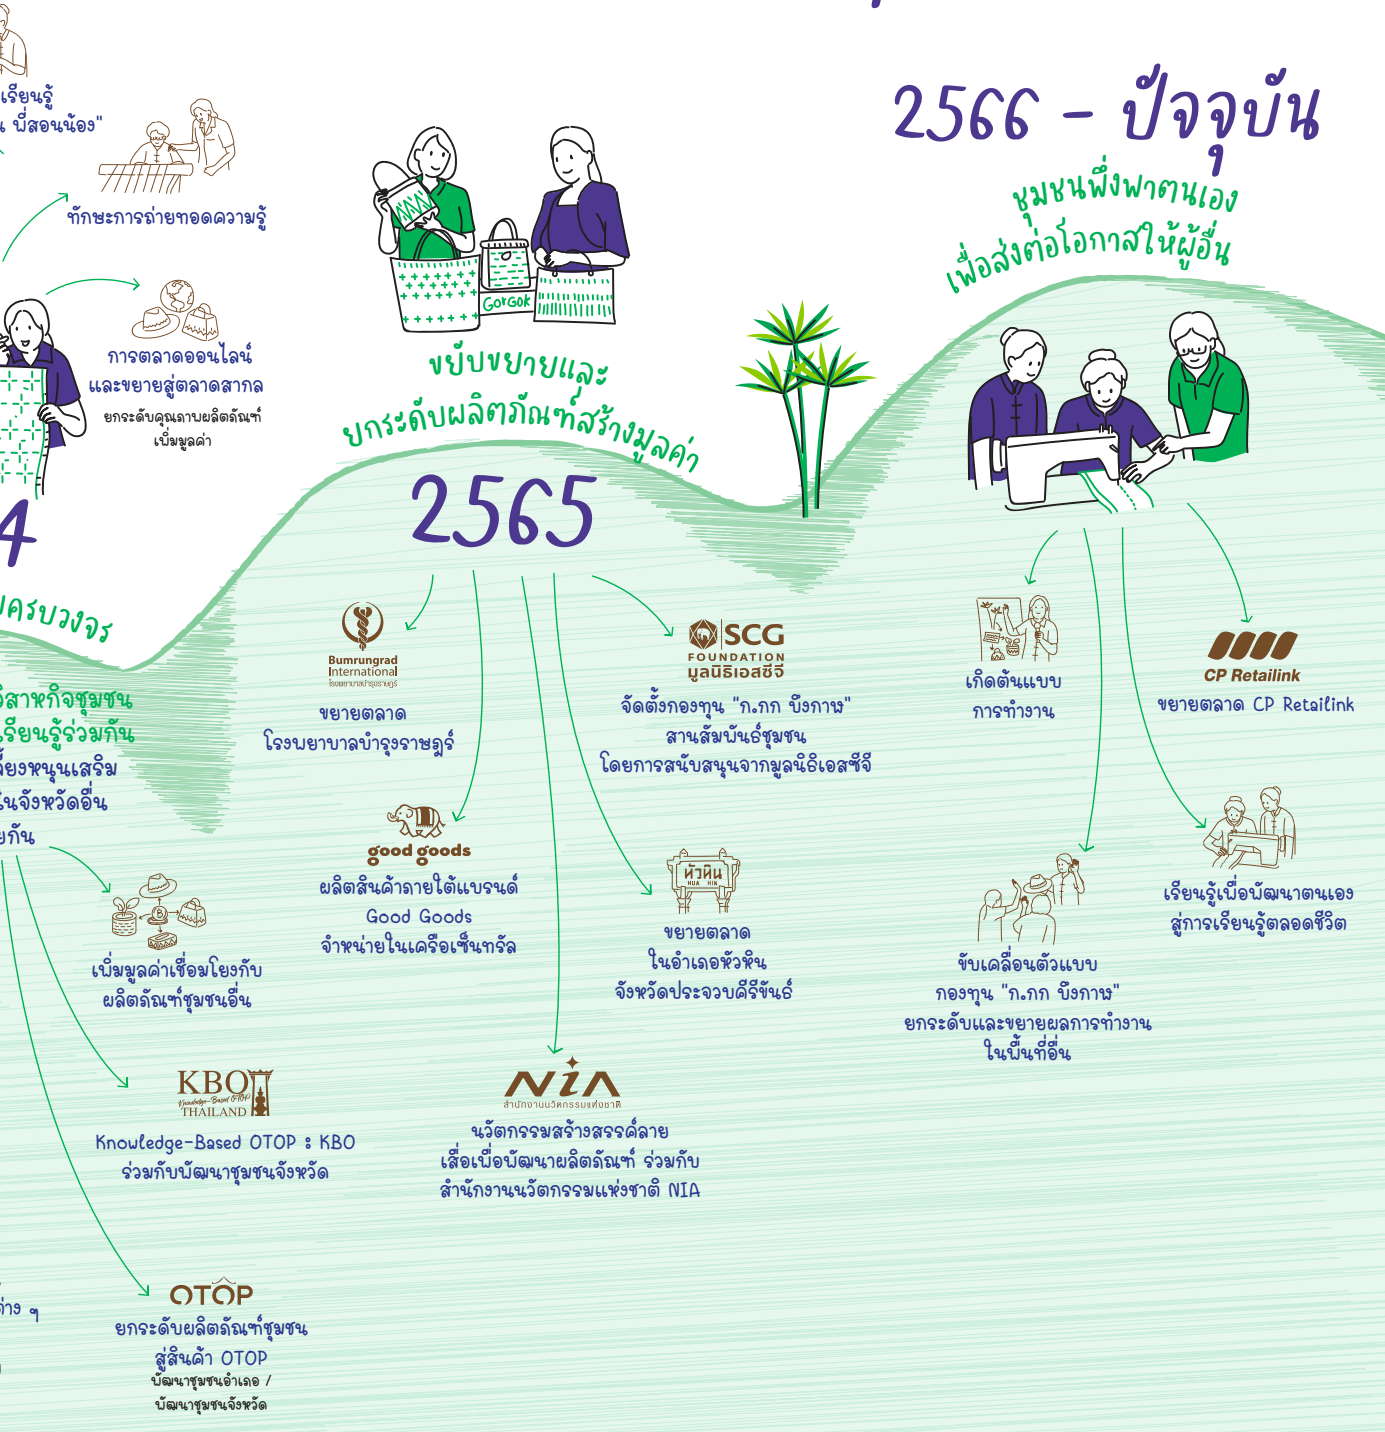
เรียนรู้
" พี่สอนน้อง"

ทักษะการถ่ายทอดความรู้

การตลาดออนไลน์
และขยายสู่ตลาดสากล
ยกระดับคุณภาพผลิตภัณฑ์
เพิ่มมูลค่า

4

ครบวงจร

วิสาหกิจชุมชน
เรียนรู้ร่วมกัน
เลี้ยงหนุนเสริม
ในจังหวัดอื่น
ยกัน

เพิ่มมูลค่าเชื่อมโยงกับ
ผลิตภัณฑ์ชุมชนอื่น

KBO
Knowledge-Based OTOP
THAILAND

Knowledge-Based OTOP : KBO
ร่วมกับพัฒนาชุมชนจังหวัด

ต่าง ๆ

OTOP
ยกระดับผลิตภัณฑ์ชุมชน
สู่สินค้า OTOP
พัฒนาชุมชนอำเภอ /
พัฒนาชุมชนจังหวัด

GorGok

ขยับขยายและ
ยกระดับผลิตภัณฑ์สร้างมูลค่า

2565

Bumrungrad
International
โรงพยาบาลบำรุงราษฎร์

ขยายตลาด
โรงพยาบาลบำรุงราษฎร์

good goods
ผลิตสินค้าภายใต้แบรนด์
Good Goods
จำหน่ายในเครือเซ็นทรัล

NIA
สำนักงานนวัตกรรมแห่งชาติ

นวัตกรรมสร้างสรรค์ลาย
เสื่อเพื่อพัฒนาผลิตภัณฑ์ ร่วมกับ
สำนักงานนวัตกรรมแห่งชาติ NIA

SCG
FOUNDATION
มูลนิธิเอสซีจี

จัดตั้งกองทุน "ก.กก บึงกาฬ"
สานสัมพันธ์ชุมชน
โดยการสนับสนุนจากมูลนิธิเอสซีจี

หัวหิน
HUA HIN

ขยายตลาด
ในอำเภอหัวหิน
จังหวัดประจวบคีรีขันธ์

2566 - ปัจจุบัน
ชุมชนพึ่งพาตนเอง
เพื่อส่งต่อโอกาสให้ผู้อื่น

เกิดต้นแบบ
การทำงาน

CP Retailink
ขยายตลาด CP Retailink

ขับเคลื่อนตัวแบบ
กองทุน "ก.กก บึงกาฬ"
ยกระดับและขยายผลการทำงาน
ในพื้นที่อื่น

เรียนรู้เพื่อพัฒนาตนเอง
สู่การเรียนรู้ตลอดชีวิต